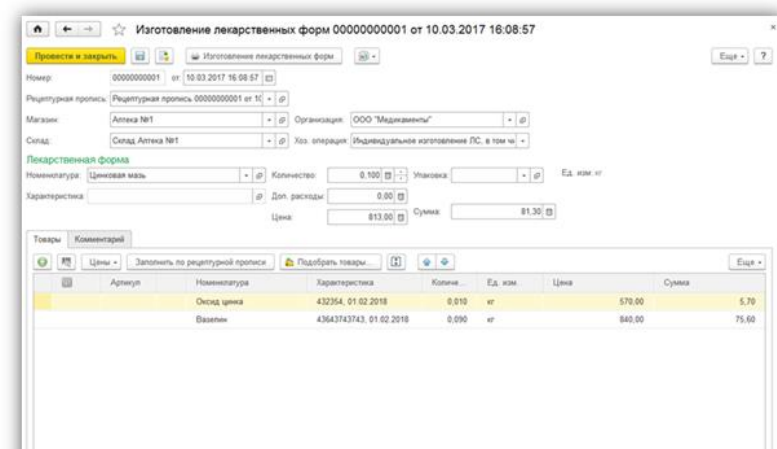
Изготовление лекарственных форм 00000000001 от 10.03.2017 16:08:57

Провести и закрыть | Изготовление лекарственных форм | Еще | ?

Номер: 00000000001 от: 10.03.2017 16:08:57

Рецептурная пропись: Рецептурная пропись 00000000001 от 1(

Магазин: Аптека №1 | Организация: ООО "Медикаменты"

Склад: Склад Аптека №1 | Хоз. операция: Индивидуальное изготовление ЛС, в том чи

Лекарственная форма

Номенклатура: Цинковая мазь | Количество: 0,100 | Упаковка: | Ед. изм.: кг

Характеристика: | Доп. расходы: 0,00

Цена: 813,00 | Сумма: 81,30

Товары | Комментарий

Цены | Заполнить по рецептурной прописи | Подобрать товары... | Еще

| | Артикул | Номенклатура | Характеристика | Количе... | Ед. изм. | Цена | Сумма |
|---|---|---|---|---|---|---|---|
| | | Оксид цинка | 432354, 01.02.2018 | 0,010 | кг | 570,00 | 5,70 |
| | | Вазелин | 43643743743, 01.02.2018 | 0,090 | кг | 840,00 | 75,60 |